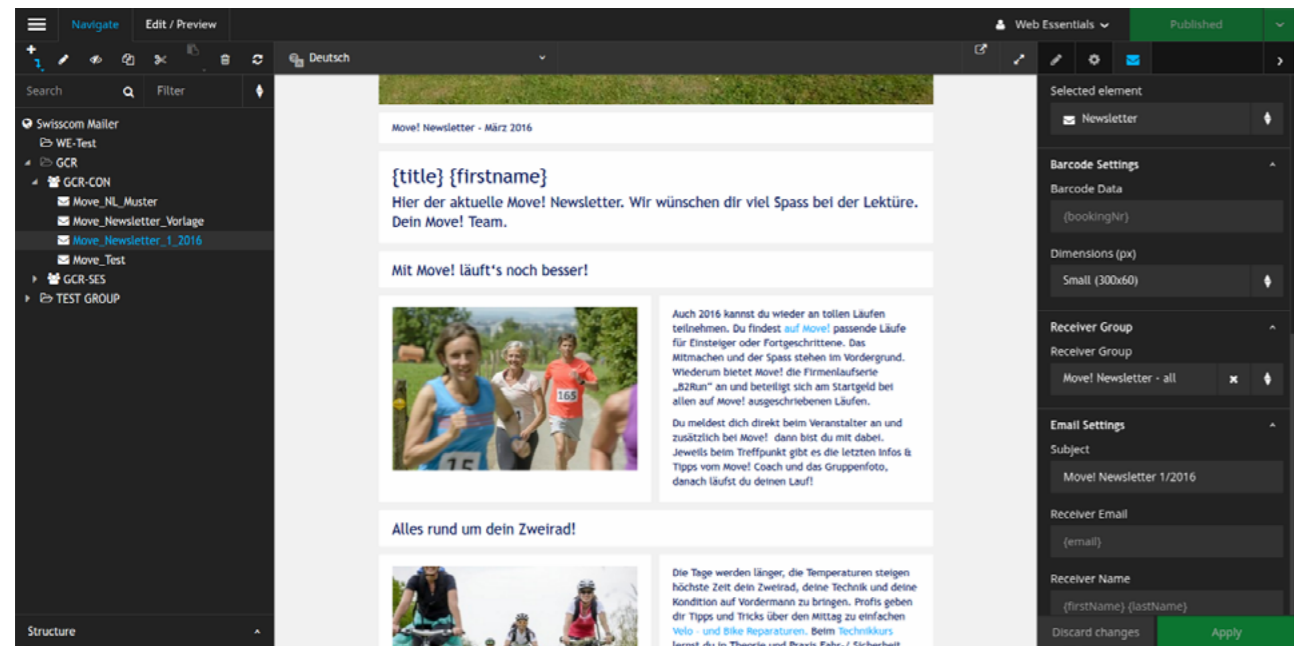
Navigate Edit / Preview

Web Essentials

Published

Deutsch

Search

Filter

Swisscom Mailer
WE-Test
GCR
GCR-CON
Move_NL_Muster
Move_Newsletter_Vorlage
Move_Newsletter_1_2016
Move_Test
GCR-SES
TEST GROUP

Structure

Move! Newsletter - März 2016

{title} {firstname}
Hier der aktuelle Move! Newsletter. Wir wünschen dir viel Spass bei der Lektüre. Dein Move! Team.

Mit Move! läuft's noch besser!

Auch 2016 kannst du wieder an tollen Läufen teilnehmen. Du findest auf Move! passende Läufe für Einsteiger oder Fortgeschrittene. Das Mitmachen und der Spass stehen im Vordergrund. Wiederum bietet Move! die Firmenlaufserie „B2Run" an und beteiligt sich am Startgeld bei allen auf Move! ausgeschriebenen Läufen.

Du meldest dich direkt beim Veranstalter an und zusätzlich bei Move! dann bist du mit dabei. Jeweils beim Treffpunkt gibt es die letzten Infos & Tipps vom Move! Coach und das Gruppenfoto, danach läufst du deinen Lauf!

Alles rund um dein Zweirad!

Die Tage werden länger, die Temperaturen steigen höchste Zeit dein Zweirad, deine Technik und deine Kondition auf Vordermann zu bringen. Profis geben dir Tipps und Tricks über den Mittag zu einfachen Velo - und Bike Reparaturen. Beim Technikkurs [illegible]

Selected element
Newsletter

Barcode Settings
Barcode Data
{bookingNr}
Dimensions (px)
Small (300x60)

Receiver Group
Receiver Group
Move! Newsletter - all

Email Settings
Subject
Move! Newsletter 1/2016
Receiver Email
{email}
Receiver Name
{firstName} {lastName}

Discard changes
Apply